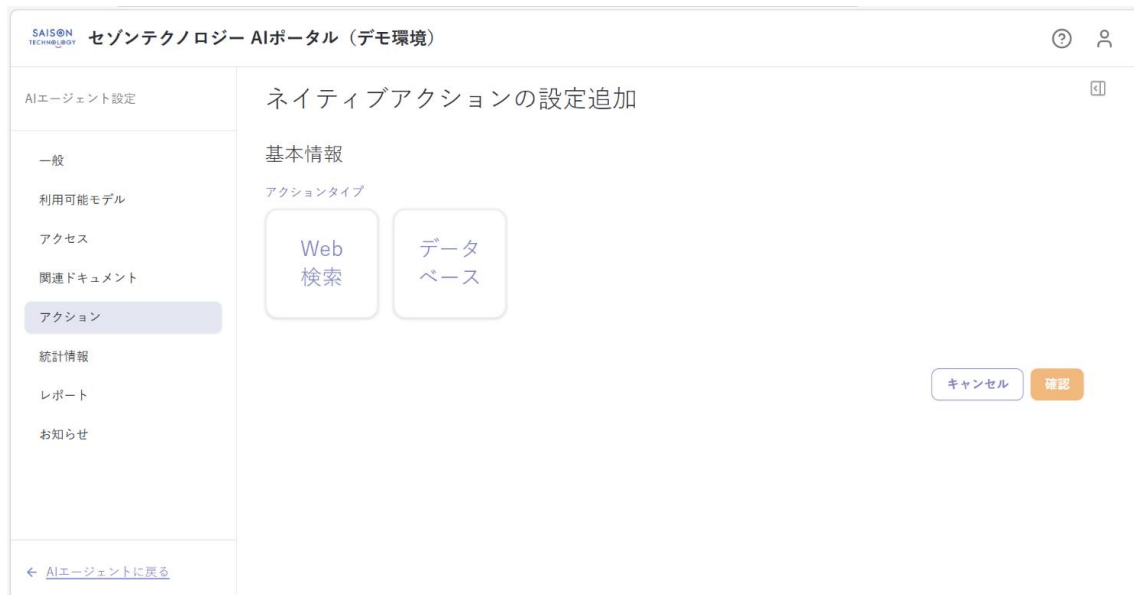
SAISON TECHNOLOGY セゾンテクノロジー AIポータル（デモ環境）

AIエージェント設定

一般
利用可能モデル
アクセス
関連ドキュメント
アクション
統計情報
レポート
お知らせ

← AIエージェントに戻る

ネイティブアクションの設定追加

基本情報

アクションタイプ

Web 検索

データ ベース

キャンセル
確認